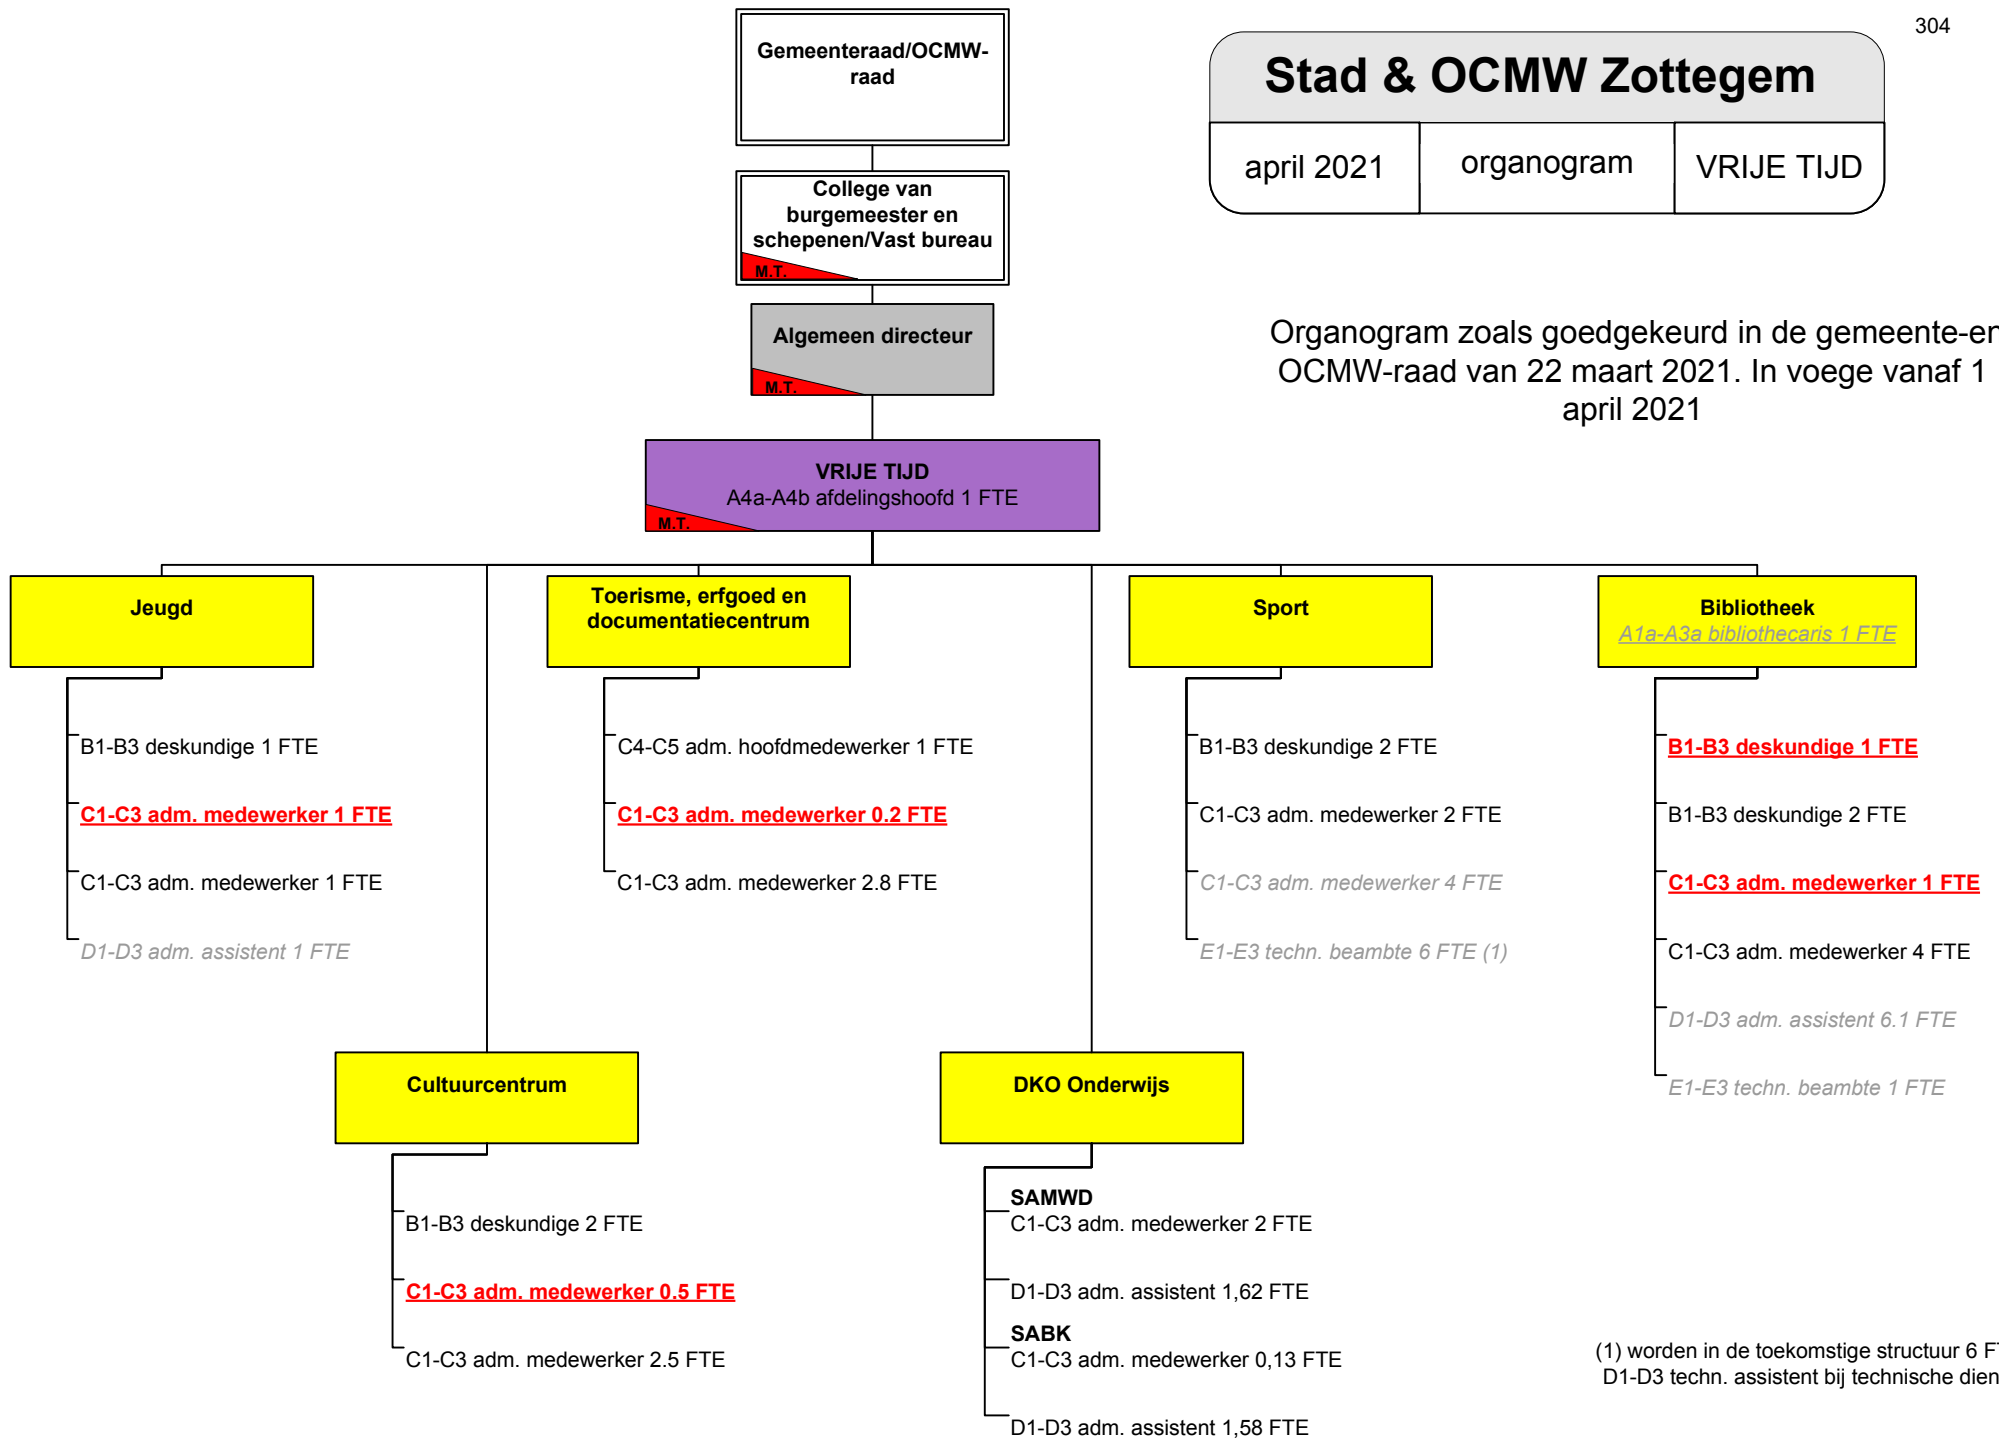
304

Stad & OCMW Zottegem

| april 2021 | organogram | VRIJE TIJD |
|---|---|---|

Gemeenteraad/OCMW-raad

College van burgemeester en schepenen/Vast bureau
M.T.

Algemeen directeur
M.T.

Organogram zoals goedgekeurd in de gemeente-en OCMW-raad van 22 maart 2021. In voege vanaf 1 april 2021

VRIJE TIJD
A4a-A4b afdelingshoofd 1 FTE
M.T.

Jeugd

B1-B3 deskundige 1 FTE

C1-C3 adm. medewerker 1 FTE

C1-C3 adm. medewerker 1 FTE

D1-D3 adm. assistent 1 FTE

Toerisme, erfgoed en documentatiecentrum

C4-C5 adm. hoofdmedewerker 1 FTE

C1-C3 adm. medewerker 0.2 FTE

C1-C3 adm. medewerker 2.8 FTE

Sport

B1-B3 deskundige 2 FTE

C1-C3 adm. medewerker 2 FTE

C1-C3 adm. medewerker 4 FTE

E1-E3 techn. beambte 6 FTE (1)

Bibliotheek
A1a-A3a bibliothecaris 1 FTE

B1-B3 deskundige 1 FTE

B1-B3 deskundige 2 FTE

C1-C3 adm. medewerker 1 FTE

C1-C3 adm. medewerker 4 FTE

D1-D3 adm. assistent 6.1 FTE

E1-E3 techn. beambte 1 FTE

Cultuurcentrum

B1-B3 deskundige 2 FTE

C1-C3 adm. medewerker 0.5 FTE

C1-C3 adm. medewerker 2.5 FTE

DKO Onderwijs

SAMWD
C1-C3 adm. medewerker 2 FTE

D1-D3 adm. assistent 1,62 FTE

SABK
C1-C3 adm. medewerker 0,13 FTE

D1-D3 adm. assistent 1,58 FTE

(1) worden in de toekomstige structuur 6 F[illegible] D1-D3 techn. assistent bij technische dien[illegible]